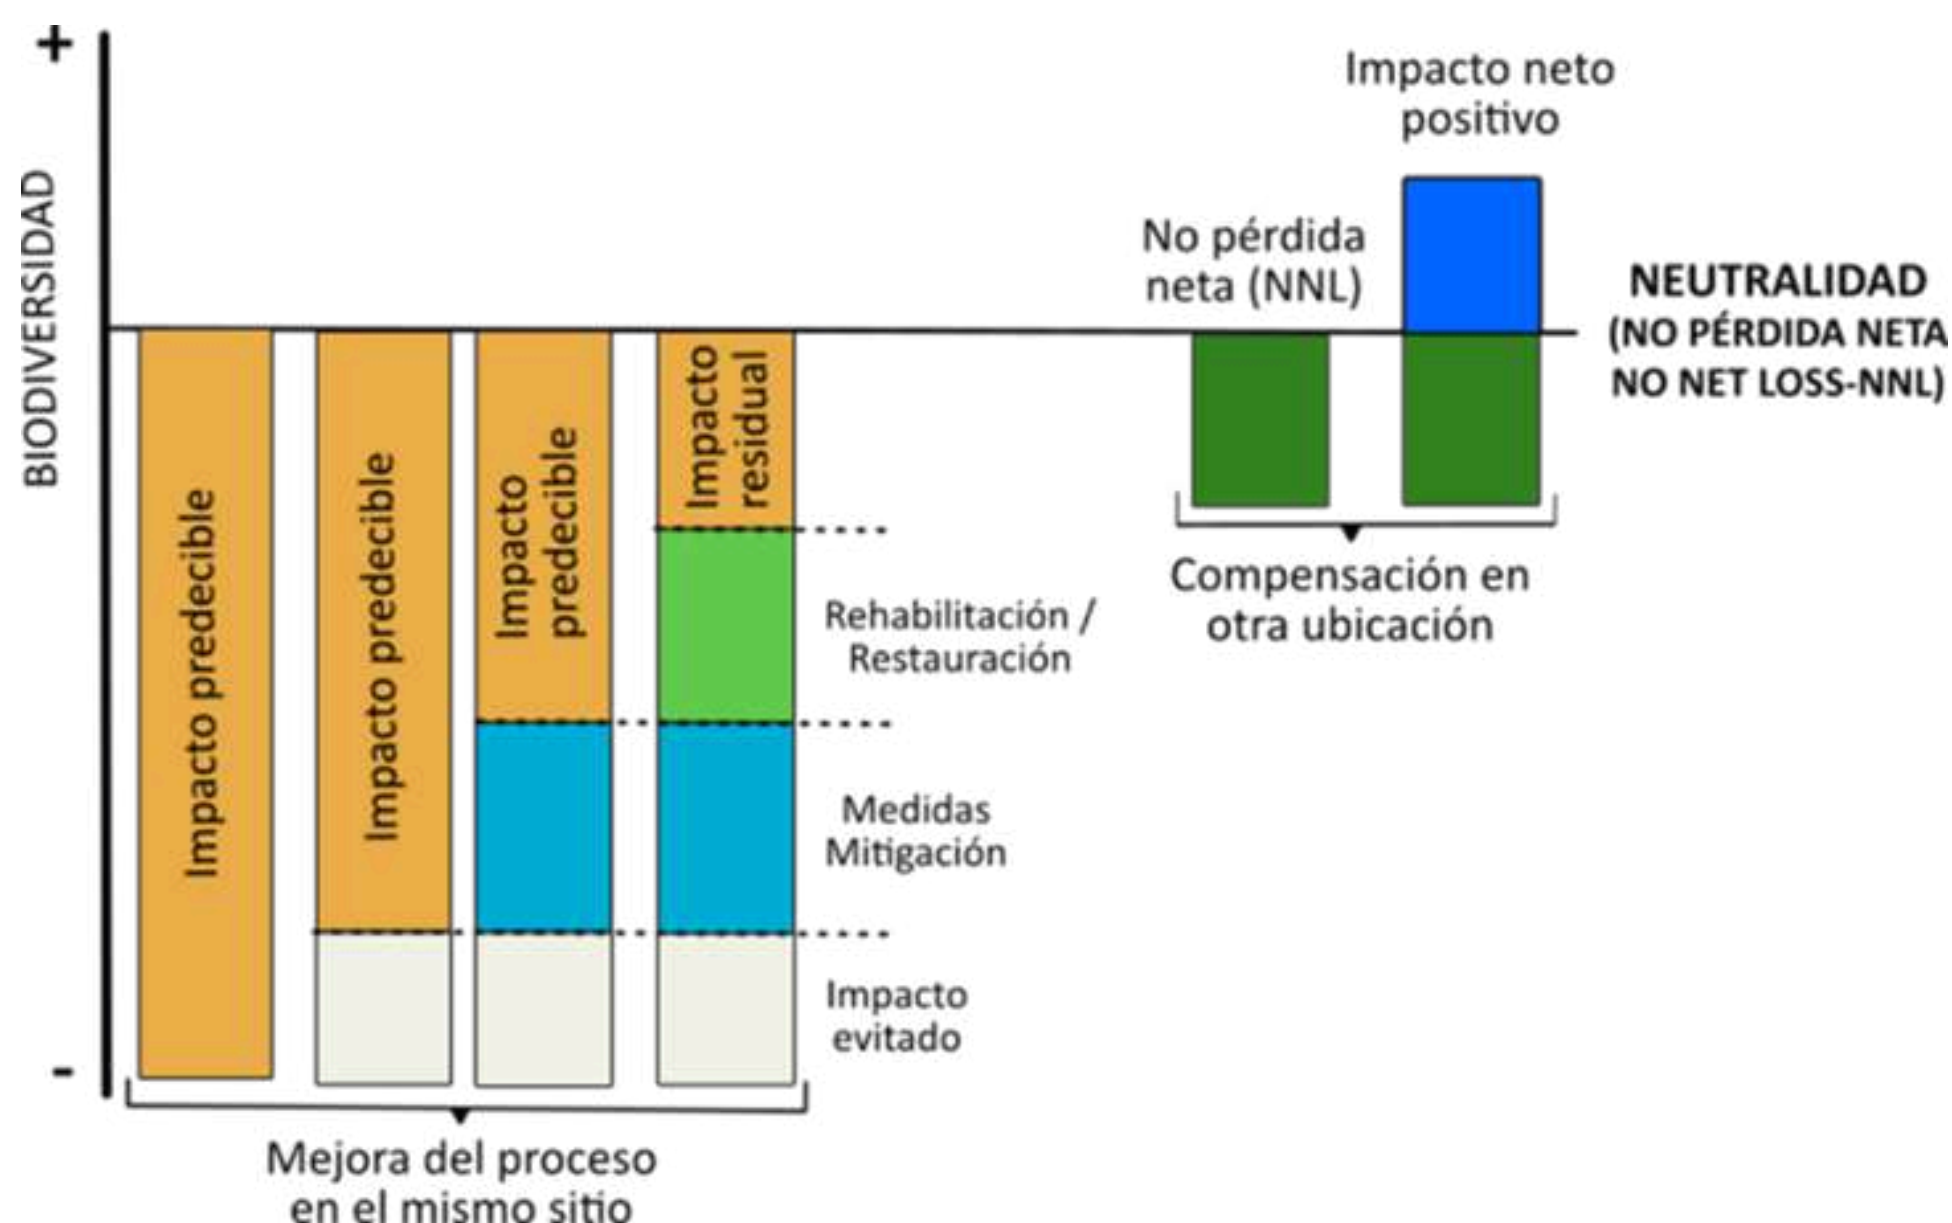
+

BIODIVERSIDAD

-

Impacto predecible

Impacto predecible

Impacto predecible

Impacto residual

Rehabilitación / Restauración

Medidas Mitigación

Impacto evitado

Mejora del proceso en el mismo sitio

Impacto neto positivo

No pérdida neta (NNL)

NEUTRALIDAD
(NO PÉRDIDA NETA
NO NET LOSS-NNL)

Compensación en otra ubicación